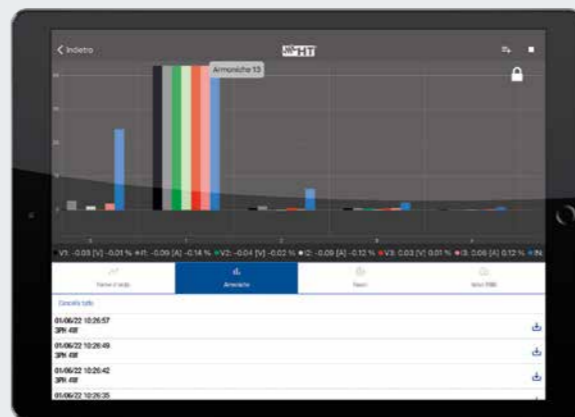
< Indietro

HT

Armoniche 13

V1: -0.03 [V] -0.01 % • I1: -0.09 [A] -0.14 % • V2: -0.04 [V] -0.02 % • I2: -0.09 [A] -0.12 % • V3: 0.03 [V] 0.01 % • I3: 0.08 [A] 0.12 % • IN:

Forme d'onda | Armoniche | Fasori | Iarmo THD

Cancella tutto

01/06/22 10:26:57
3PH 4W

01/06/22 10:26:49
3PH 4W

01/06/22 10:26:42
3PH 4W

01/06/22 10:26:35